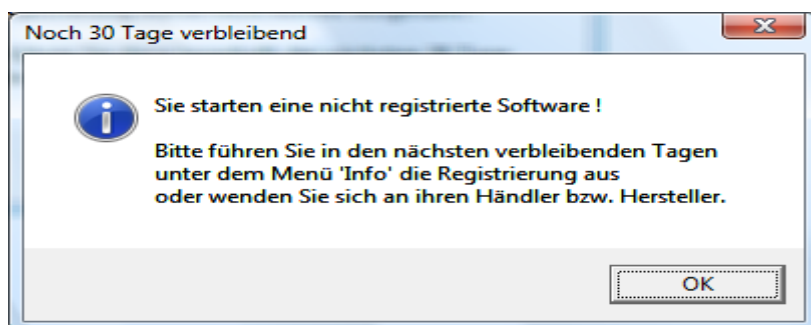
Noch 30 Tage verbleibend

Sie starten eine nicht registrierte Software !

Bitte führen Sie in den nächsten verbleibenden Tagen unter dem Menü 'Info' die Registrierung aus oder wenden Sie sich an ihren Händler bzw. Hersteller.

OK